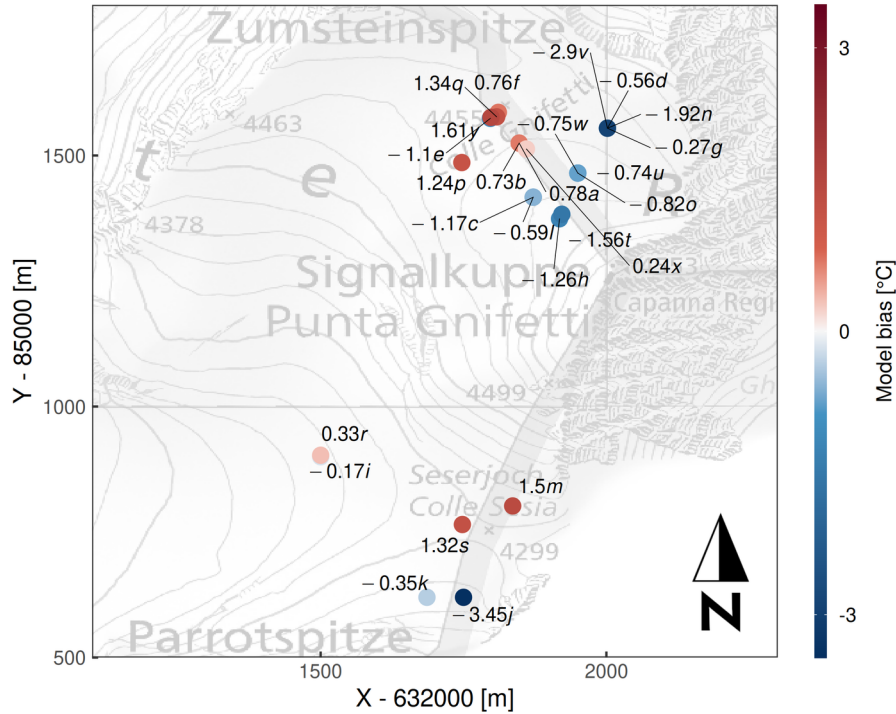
Zumsteinspitze
4463
4455
Colle Gnifetti
t
e
4378
Signalkuppe
Punta Gnifetti
Capanna Regi
4499
Gh
Seserjoch
Colle Sesia
4299
Parrotspitze

−2.9v
−0.56d
1.34q 0.76f
−1.92n
1.61y
−0.75w
−0.27g
−1.1e
1.24p
0.73b
−0.74u
0.78a
−0.82o
−1.17c
−0.59l
−1.56t
0.24x
−1.26h
0.33r
−0.17i
1.5m
1.32s
−0.35k
−3.45j

N

1500
1000
500
1500
2000
Y - 85000 [m]
X - 632000 [m]

3
0
-3
Model bias [°C]